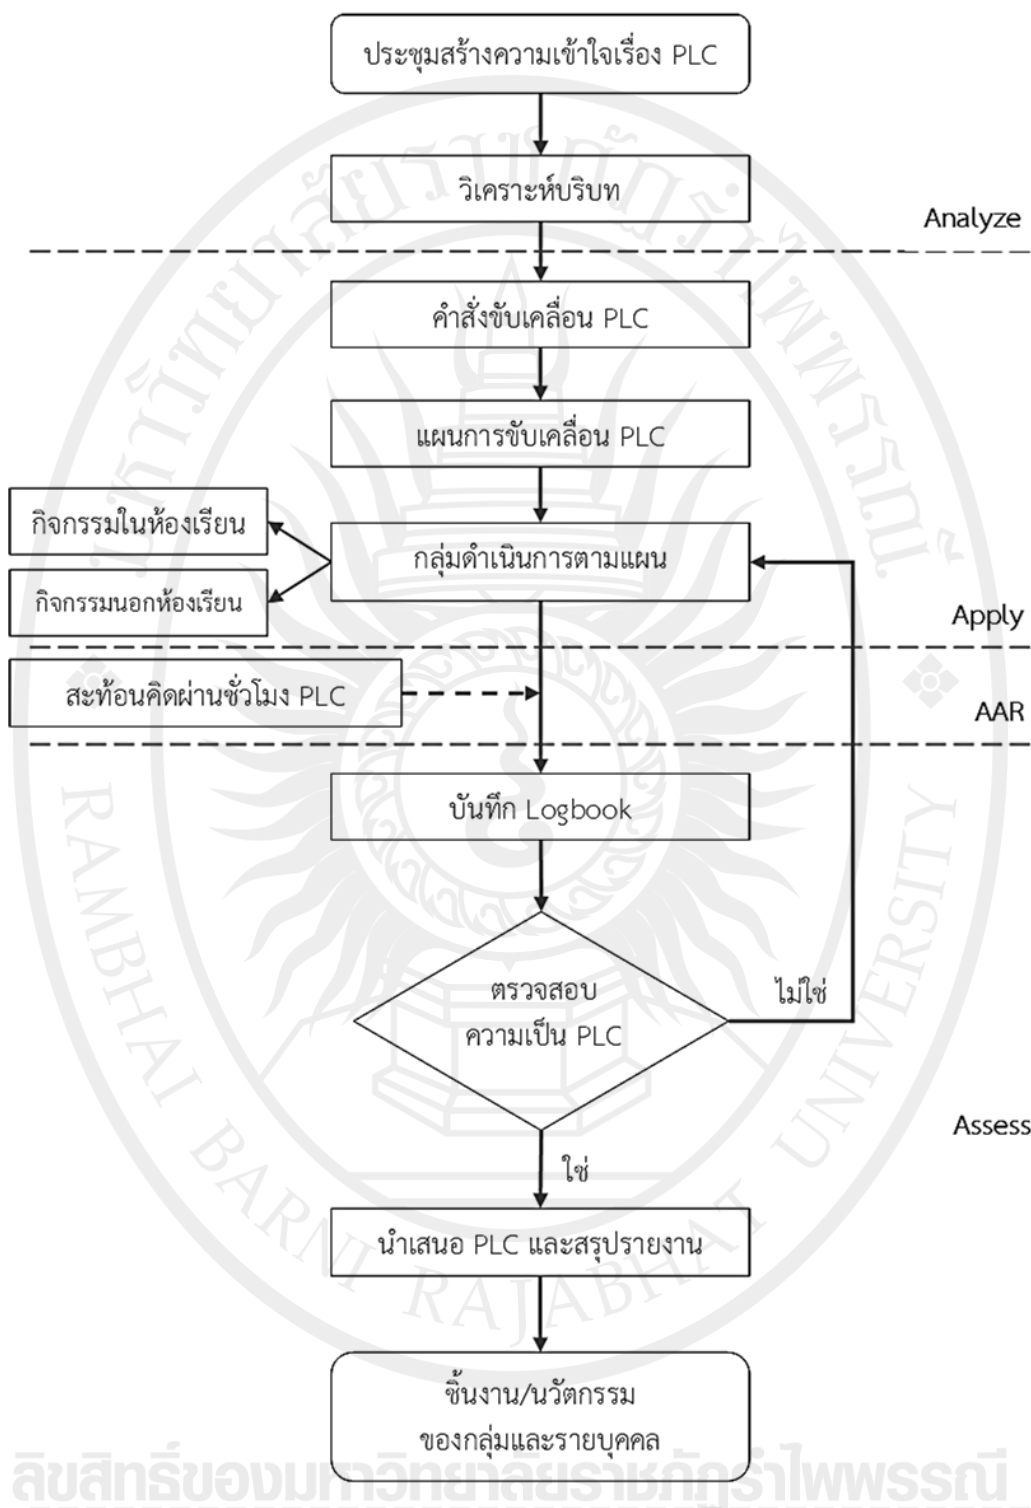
ประชุมสร้างความเข้าใจเรื่อง PLC

วิเคราะห์บริบท

Analyze

คำสั่งขับเคลื่อน PLC

แผนการขับเคลื่อน PLC

กิจกรรมในห้องเรียน

กิจกรรมนอกห้องเรียน

กลุ่มดำเนินการตามแผน

Apply

สะท้อนคิดผ่านชั่วโมง PLC

AAR

บันทึก Logbook

ตรวจสอบ ความเป็น PLC

ไม่ใช่

Assess

ใช่

นำเสนอ PLC และสรุปรายงาน

ชิ้นงาน/นวัตกรรม ของกลุ่มและรายบุคคล

RAMBHAI BARNI RAJABHAT UNIVERSITY

ลิขสิทธิ์ของมหาวิทยาลัยราชภัฏรำไพพรรณี